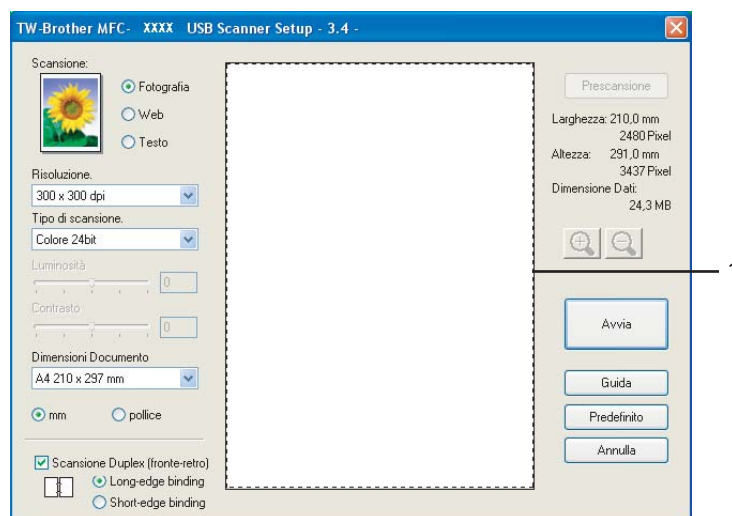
TW-Brother MFC- XXXX USB Scanner Setup - 3.4 -

Scansione:
Fotografia
Web
Testo

Risoluzione.
300 x 300 dpi
Tipo di scansione.
Colore 24bit
Luminosità
0
Contrasto
0
Dimensioni Documento
A4 210 x 297 mm
mm
pollice

Scansione Duplex (fronte-retro)
Long-edge binding
Short-edge binding

Prescansione
Larghezza: 210,0 mm
2480 Pixel
Altezza: 291,0 mm
3437 Pixel
Dimensione Dati:
24,3 MB

Avvia
Guida
Predefinito
Annulla

1